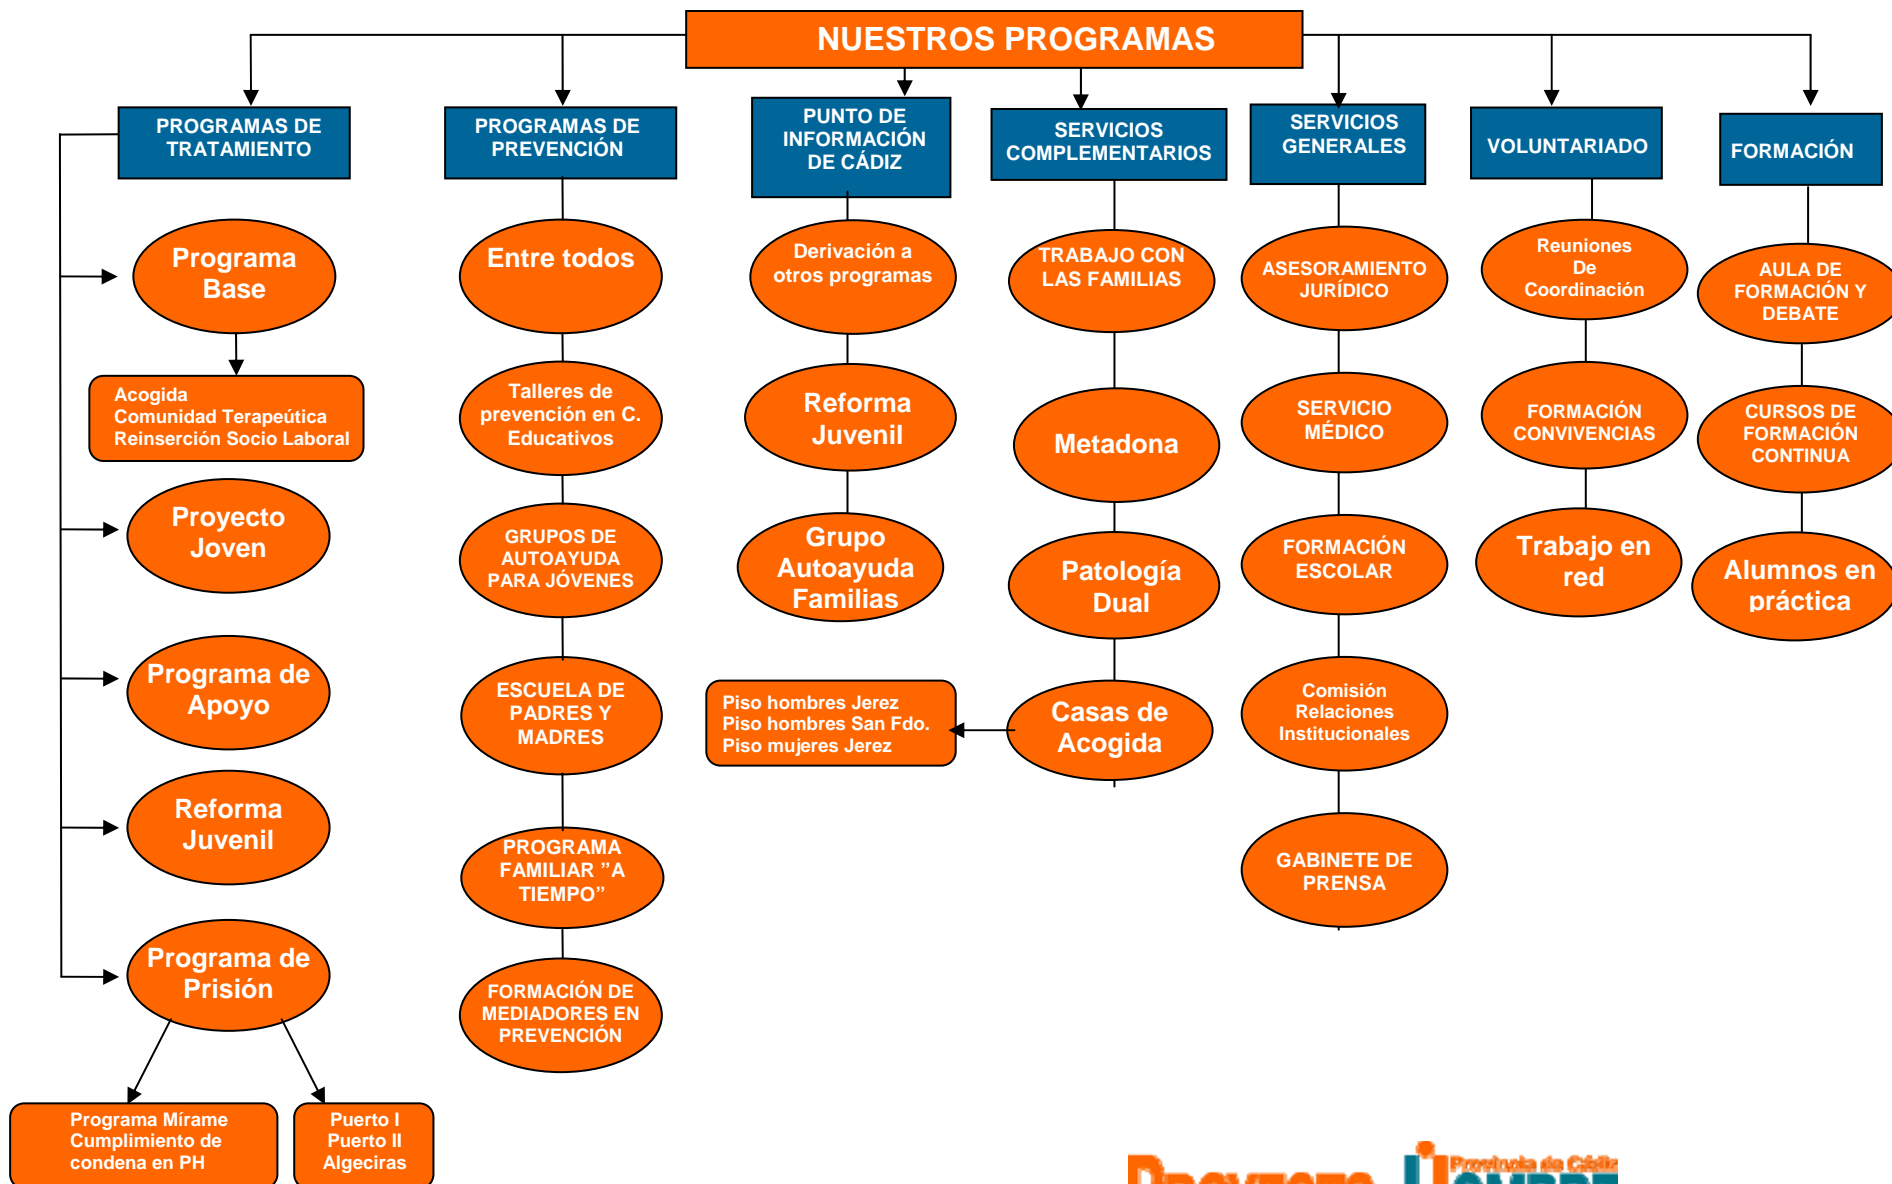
NUESTROS PROGRAMAS

PROGRAMAS DE TRATAMIENTO

Programa Base

Acogida
Comunidad Terapeútica
Reinserción Socio Laboral

Proyecto Joven

Programa de Apoyo

Reforma Juvenil

Programa de Prisión

Programa Mírame
Cumplimiento de condena en PH

Puerto I
Puerto II
Algeciras

PROGRAMAS DE PREVENCIÓN

Entre todos

Talleres de prevención en C. Educativos

GRUPOS DE AUTOAYUDA PARA JÓVENES

ESCUELA DE PADRES Y MADRES

PROGRAMA FAMILIAR "A TIEMPO"

FORMACIÓN DE MEDIADORES EN PREVENCIÓN

PUNTO DE INFORMACIÓN DE CÁDIZ

Derivación a otros programas

Reforma Juvenil

Grupo Autoayuda Familias

Piso hombres Jerez
Piso hombres San Fdo.
Piso mujeres Jerez

SERVICIOS COMPLEMENTARIOS

TRABAJO CON LAS FAMILIAS

Metadona

Patología Dual

Casas de Acogida

SERVICIOS GENERALES

ASESORAMIENTO JURÍDICO

SERVICIO MÉDICO

FORMACIÓN ESCOLAR

Comisión Relaciones Institucionales

GABINETE DE PRENSA

VOLUNTARIADO

Reuniones De Coordinación

FORMACIÓN CONVIVENCIAS

Trabajo en red

FORMACIÓN

AULA DE FORMACIÓN Y DEBATE

CURSOS DE FORMACIÓN CONTINUA

Alumnos en práctica

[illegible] Provincia de Cádiz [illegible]